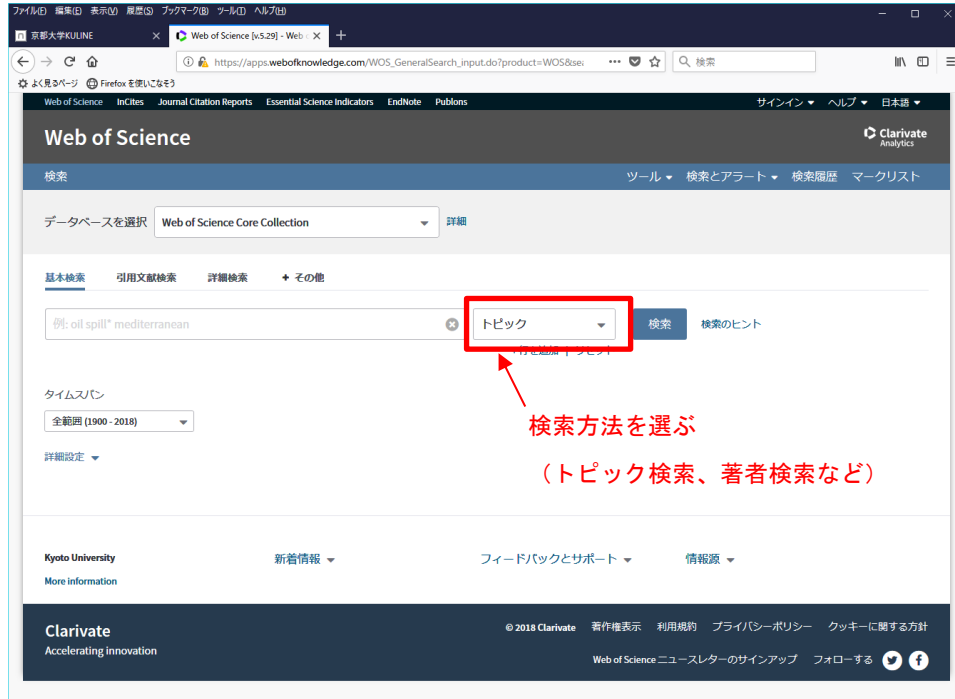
ファイル(F) 編集(E) 表示(V) 履歴(S) ブックマーク(B) ツール(T) ヘルプ(H)

京都大学KULINE

Web of Science [v.5.29] - Web

https://apps.webofknowledge.com/WOS_GeneralSearch_input.do?product=WOS&sea

検索

よく見るページ Firefox を使いこなそう

Web of Science InCites Journal Citation Reports Essential Science Indicators EndNote Publons

サインイン ヘルプ 日本語

Web of Science

Clarivate Analytics

検索

ツール 検索とアラート 検索履歴 マークリスト

データベースを選択 Web of Science Core Collection 詳細

基本検索 引用文献検索 詳細検索 + その他

例: oil spill* mediterranean

トピック

検索 検索のヒント

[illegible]

タイムスパン

全範囲 (1900 - 2018)

詳細設定

検索方法を選ぶ

（トピック検索、著者検索など）

Kyoto University

More information

新着情報 フィードバックとサポート 情報源

Clarivate

Accelerating innovation

© 2018 Clarivate 著作権表示 利用規約 プライバシーポリシー クッキーに関する方針

Web of Science ニュースレターのサインアップ フォローする